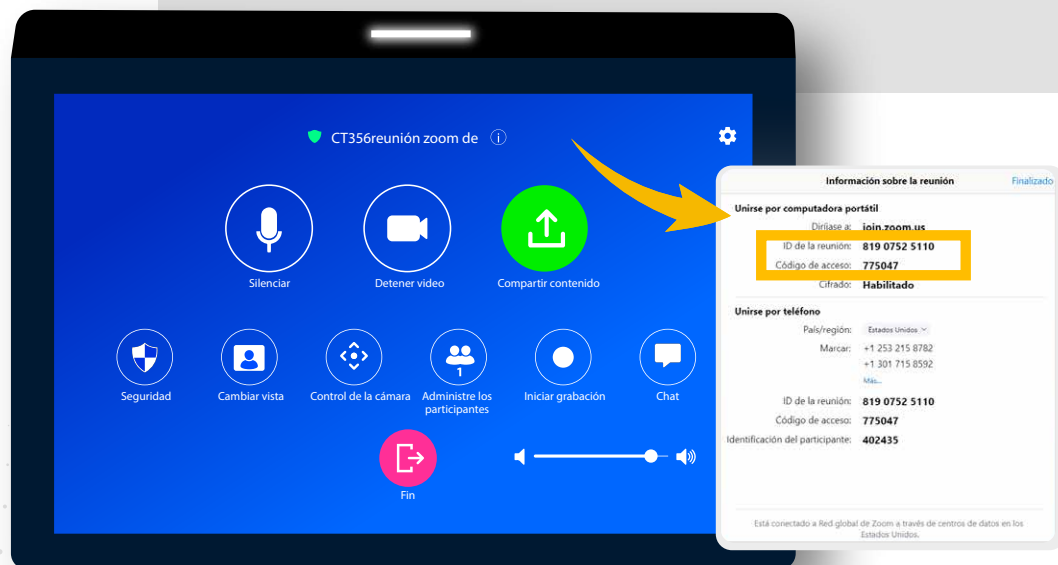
CT356reunión zoom de

Silenciar

Detener video

Compartir contenido

Seguridad

Cambiar vista

Control de la cámara

1

Administre los participantes

Iniciar grabación

Chat

Fin

Información sobre la reunión

Finalizado

Unirse por computadora portátil

Diríjase a: join.zoom.us

ID de la reunión: 819 0752 5110

Código de acceso: 775047

Cifrado: Habilitado

Unirse por teléfono

País/región: Estados Unidos

Marcar: +1 253 215 8782
+1 301 715 8592

Más...

ID de la reunión: 819 0752 5110

Código de acceso: 775047

Identificación del participante: 402435

Está conectado a Red global de Zoom a través de centros de datos en los Estados Unidos.